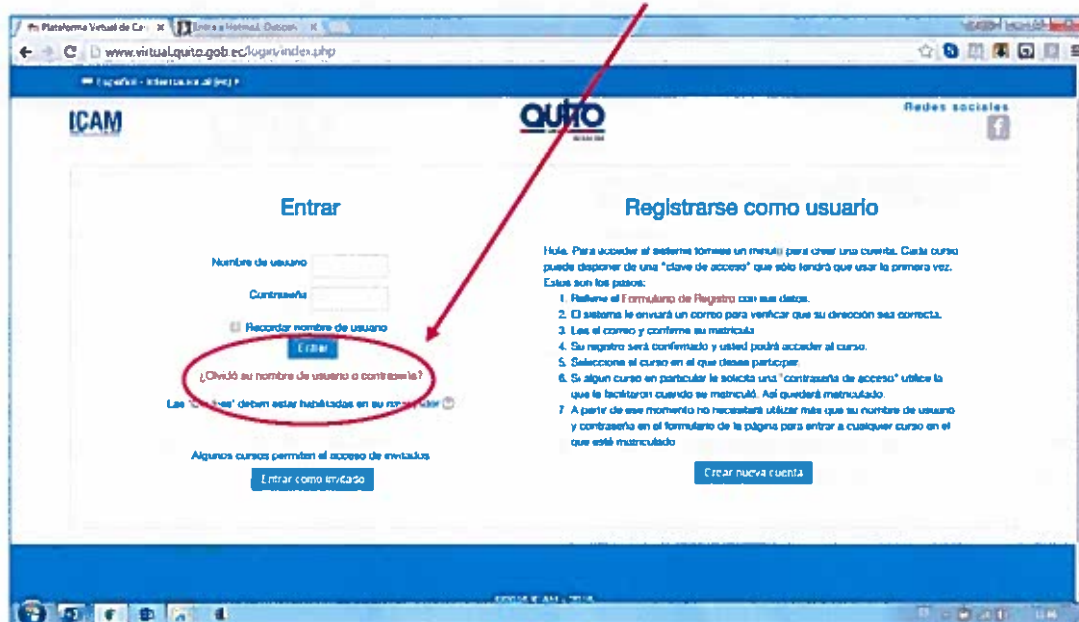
Plataforma Virtual de Ca | Entrar a Hotmail, Outlook

www.virtualquito.gob.ec/login/index.php

Español - Internacional (es)

ICAM

QUITO

Redes sociales

Entrar

Nombre de usuario

Contraseña

Recordar nombre de usuario

Entrar

¿Olvidó su nombre de usuario o contraseña?

Las 'Cookies' deben estar habilitadas en su navegador

Algunos cursos permiten el acceso de invitados

Entrar como invitado

Registrarse como usuario

Hola. Para acceder al sistema tómese un minuto para crear una cuenta. Cada curso puede disponer de una "clave de acceso" que sólo tendrá que usar la primera vez. Estos son los pasos:

1. Rellene el Formulario de Registro con sus datos.
2. El sistema le enviará un correo para verificar que su dirección sea correcta.
3. Lea el correo y confirme su matrícula.
4. Su registro será confirmado y usted podrá acceder al curso.
5. Seleccione el curso en el que desea participar.
6. Si algún curso en particular le solicita una "contraseña de acceso" utilice la que le facilitaron cuando se matriculó. Así quedará matriculado.
7. A partir de ese momento no necesitará utilizar más que su nombre de usuario y contraseña en el formulario de la página para entrar a cualquier curso en el que esté matriculado.

Crear nueva cuenta

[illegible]